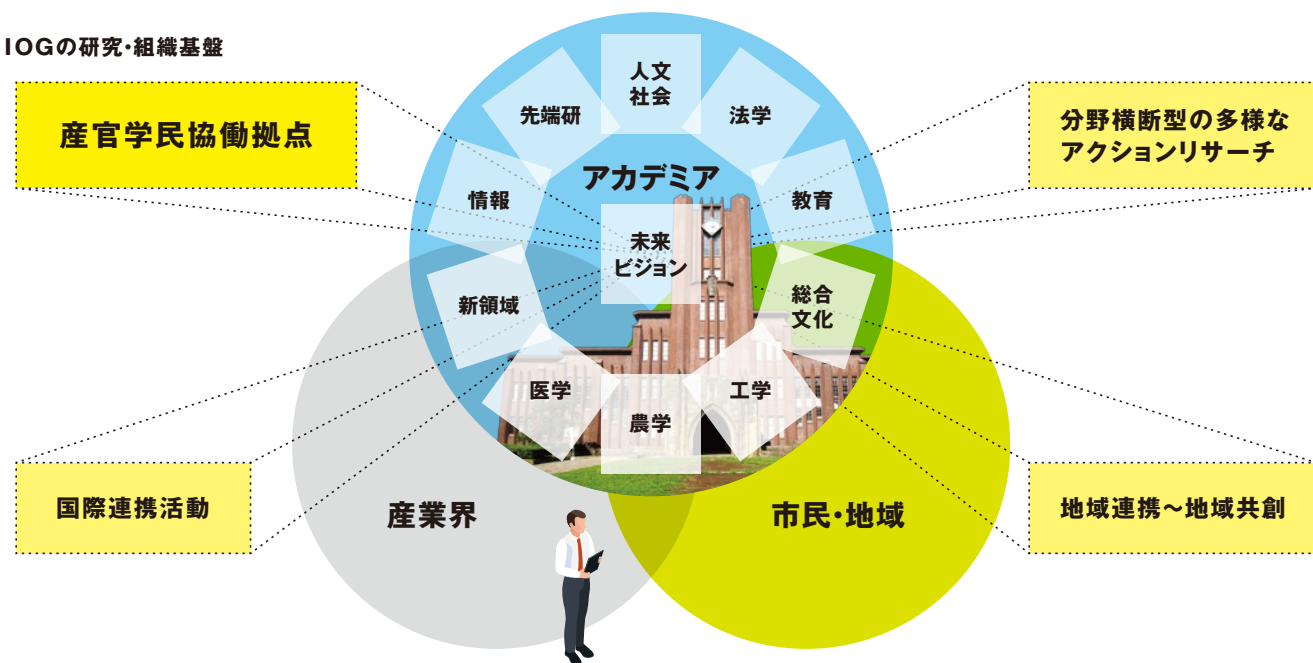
IOGの研究・組織基盤

産官学民協働拠点

分野横断型の多様なアクションリサーチ

アカデミア

人文社会

先端研

法学

情報

教育

未来ビジョン

新領域

総合文化

医学

工学

農学

国際連携活動

地域連携～地域共創

産業界

市民・地域